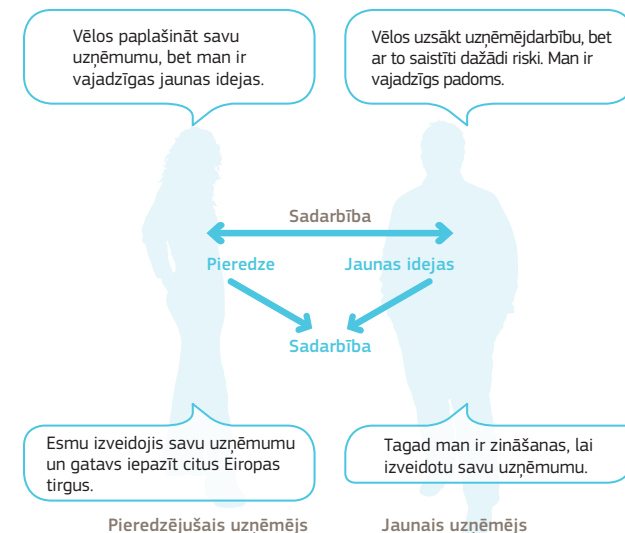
Vēlos paplašināt savu uzņēmumu, bet man ir vajadzīgas jaunas idejas.

Vēlos uzsākt uzņēmējdarbību, bet ar to saistīti dažādi riski. Man ir vajadzīgs padoms.

Sadarbība

Pieredze

Jaunas idejas

Sadarbība

Esmu izveidojis savu uzņēmumu un gatavs iepazīt citus Eiropas tirgus.

Tagad man ir zināšanas, lai izveidotu savu uzņēmumu.

Pieredzējušais uzņēmējs

Jaunais uzņēmējs